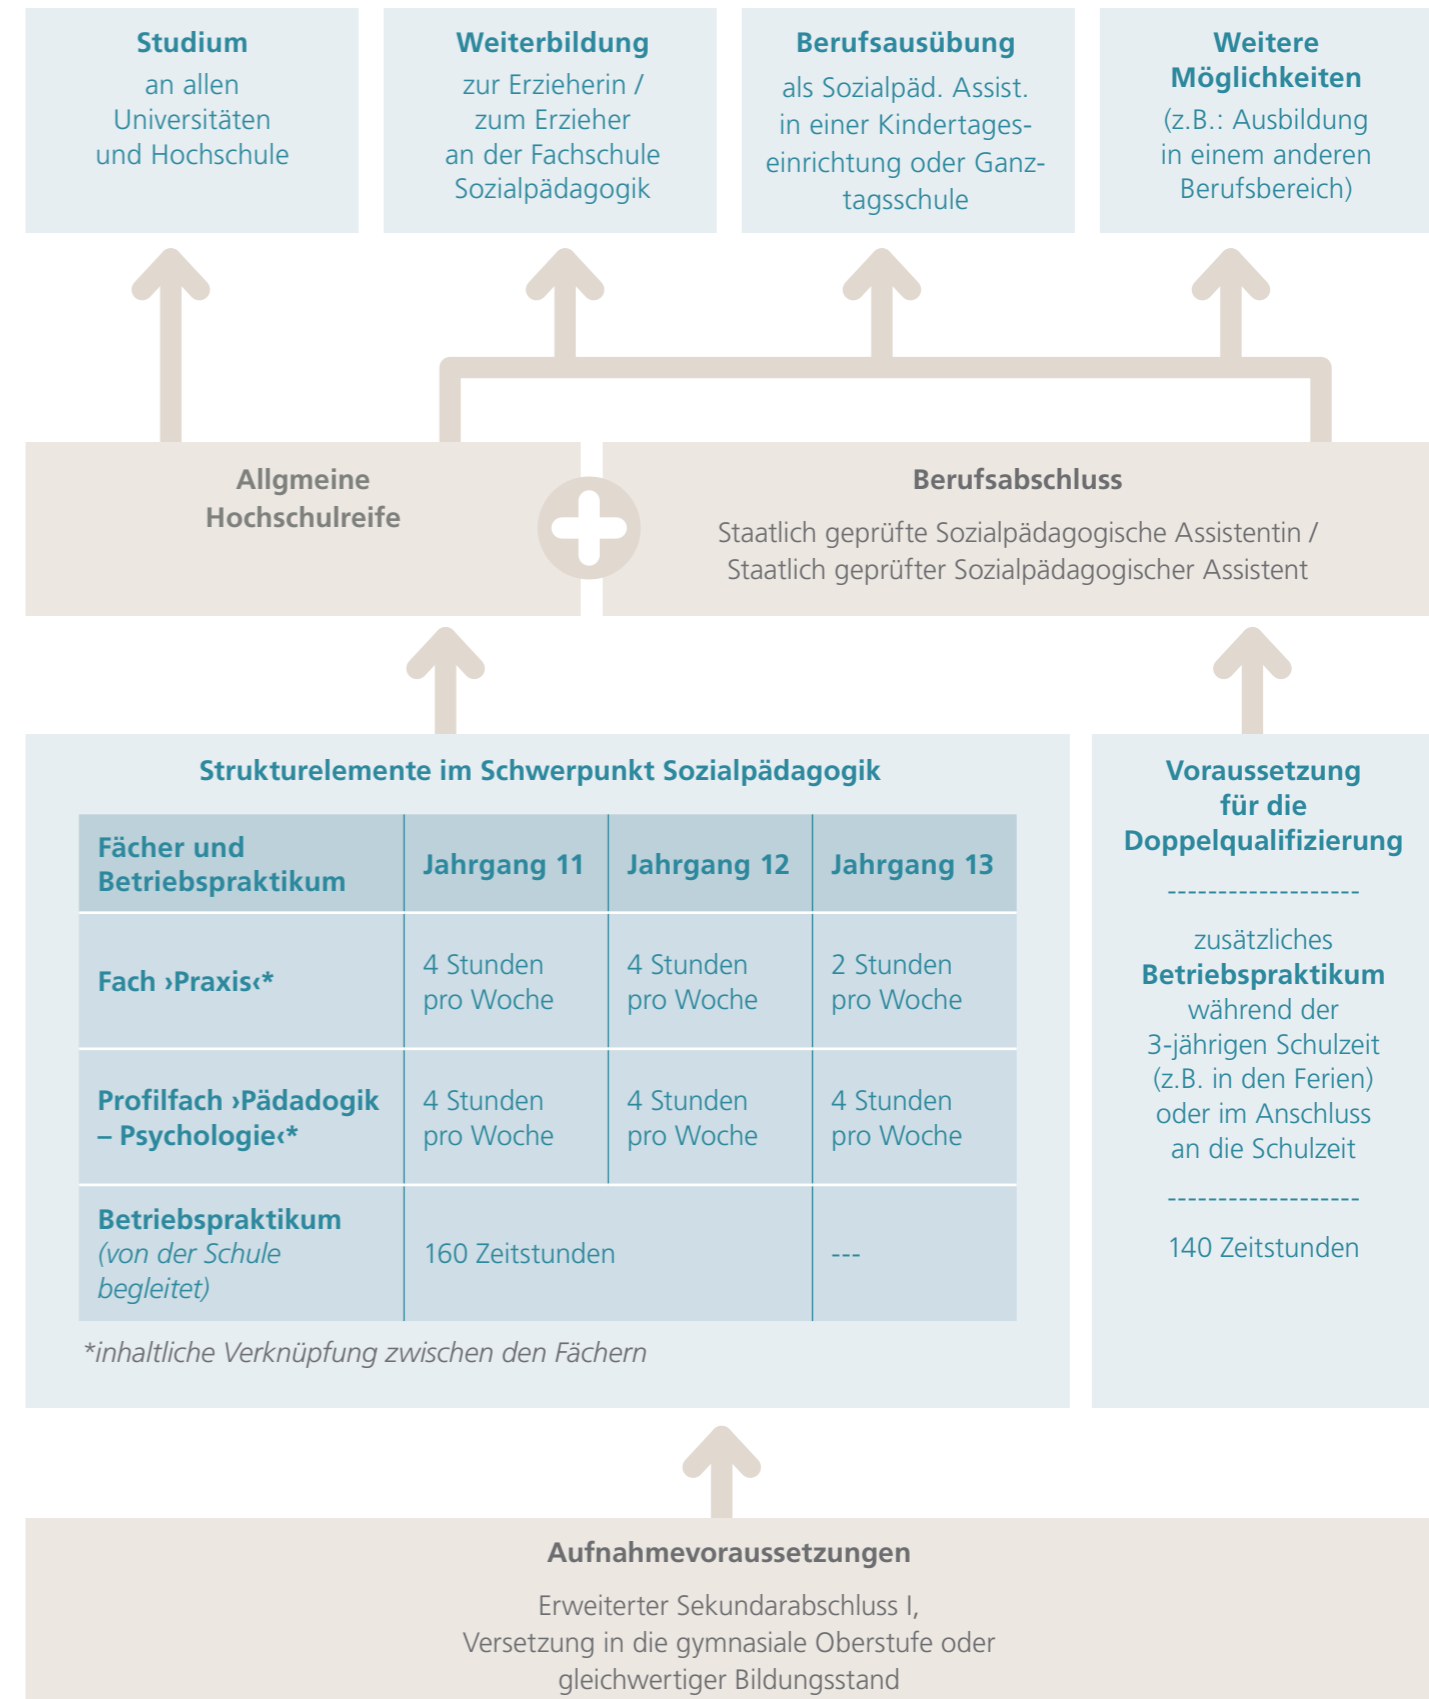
**Studium**
an allen Universitäten und Hochschule

**Weiterbildung**
zur Erzieherin / zum Erzieher an der Fachschule Sozialpädagogik

**Berufsausübung**
als Sozialpäd. Assist. in einer Kindertageseinrichtung oder Ganztagsschule

**Weitere Möglichkeiten**
(z.B.: Ausbildung in einem anderen Berufsbereich)

**Allgemeine Hochschulreife**

**Berufsabschluss**
Staatlich geprüfte Sozialpädagogische Assistentin / Staatlich geprüfter Sozialpädagogischer Assistent

**Strukturelemente im Schwerpunkt Sozialpädagogik**

| Fächer und Betriebspraktikum | Jahrgang 11 | Jahrgang 12 | Jahrgang 13 |
|---|---|---|---|
| Fach ›Praxis‹* | 4 Stunden pro Woche | 4 Stunden pro Woche | 2 Stunden pro Woche |
| Profilfach ›Pädadogik – Psychologie‹* | 4 Stunden pro Woche | 4 Stunden pro Woche | 4 Stunden pro Woche |
| Betriebspraktikum (von der Schule begleitet) | 160 Zeitstunden | | --- |

*inhaltliche Verknüpfung zwischen den Fächern

**Voraussetzung für die Doppelqualifizierung**
-------------------
zusätzliches **Betriebspraktikum** während der 3-jährigen Schulzeit (z.B. in den Ferien) oder im Anschluss an die Schulzeit
-------------------
140 Zeitstunden

**Aufnahmevoraussetzungen**
Erweiterter Sekundarabschluss I, Versetzung in die gymnasiale Oberstufe oder gleichwertiger Bildungsstand